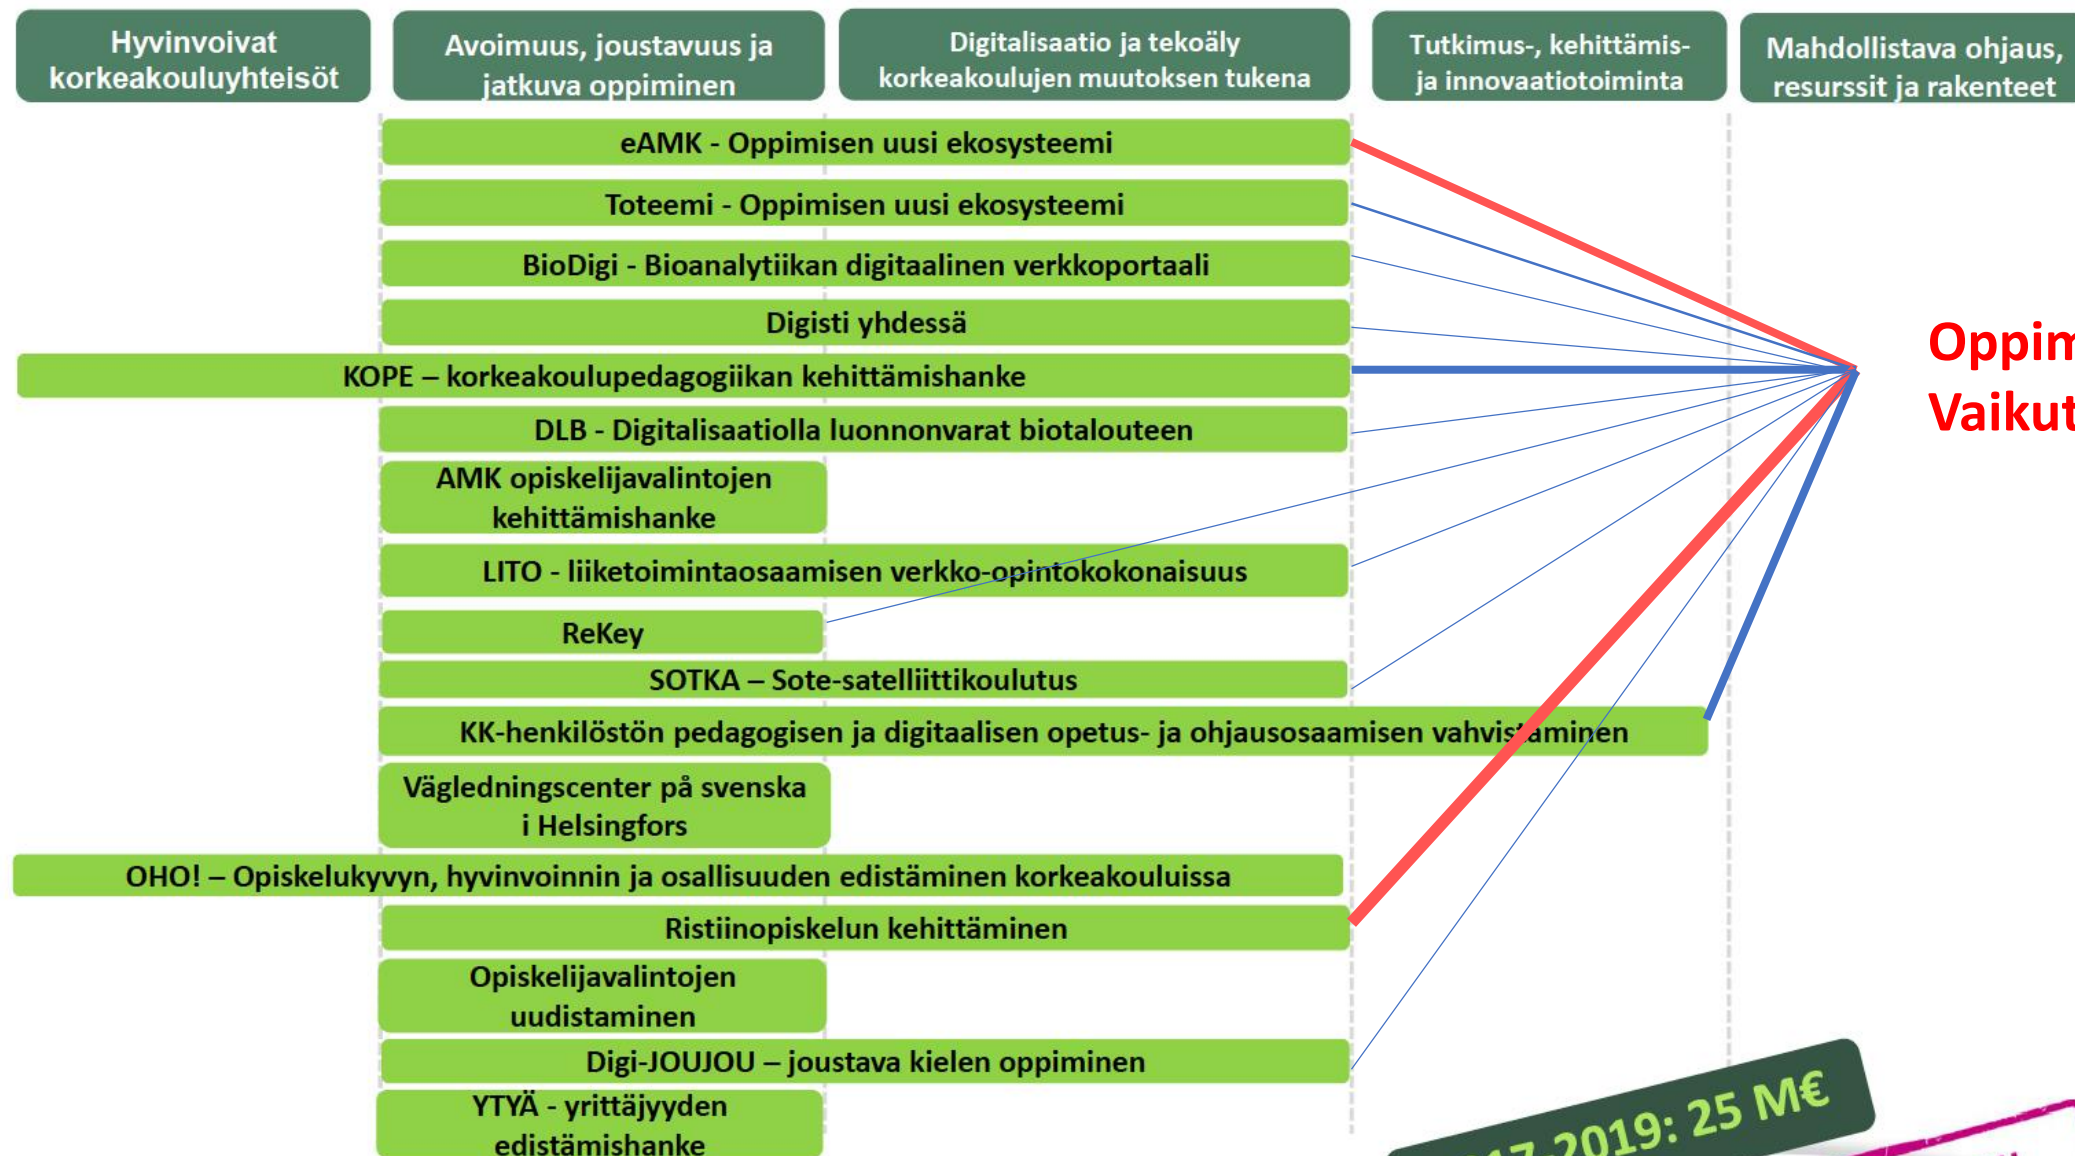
Hyvinvoivat korkeakouluyhteisöt

Avoimuus, joustavuus ja jatkuva oppiminen

Digitalisaatio ja tekoäly korkeakoulujen muutoksen tukena

Tutkimus-, kehittämis- ja innovaatiotoiminta

Mahdollistava ohjaus, resurssit ja rakenteet

eAMK - Oppimisen uusi ekosysteemi

Toteemi - Oppimisen uusi ekosysteemi

BioDigi - Bioanalytiikan digitaalinen verkkoportaali

Digisti yhdessä

KOPE – korkeakoulupedagogiikan kehittämishanke

DLB - Digitalisaatiolla luonnonvarat biotalouteen

AMK opiskelijavalintojen kehittämishanke

LITO - liiketoimintaosaamisen verkko-opintokokonaisuus

ReKey

SOTKA – Sote-satelliittikoulutus

KK-henkilöstön pedagogisen ja digitaalisen opetus- ja ohjausosaamisen vahvistaminen

Vägledningscenter på svenska i Helsingfors

OHO! – Opiskelukyvyn, hyvinvoinnin ja osallisuuden edistäminen korkeakouluissa

Ristiinopiskelun kehittäminen

Opiskelijavalintojen uudistaminen

Digi-JOUJOU – joustava kielen oppiminen

YTYÄ - yrittäjyyden edistämishanke

Oppim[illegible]
Vaikut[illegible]

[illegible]17-2019: 25 M€